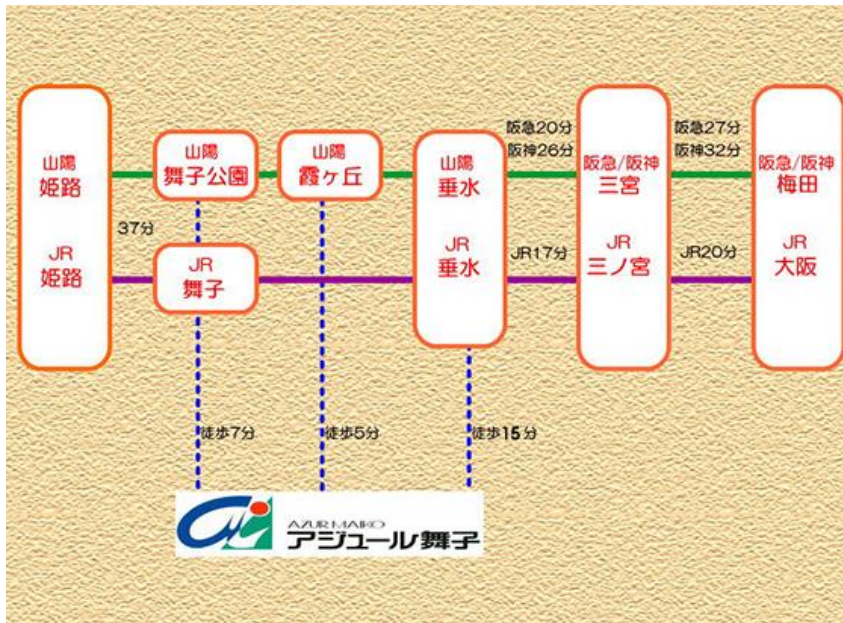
山陽
姫路

JR
姫路

37分

山陽
舞子公園

JR
舞子

山陽
霞ヶ丘

山陽
垂水

JR
垂水

阪急20分
阪神26分

JR17分

阪急/阪神
三宮

JR
三ノ宮

阪急27分
阪神32分

JR20分

阪急/阪神
梅田

JR
大阪

徒歩7分

徒歩5分

徒歩15分

AZUR MAIKO
アジュール舞子